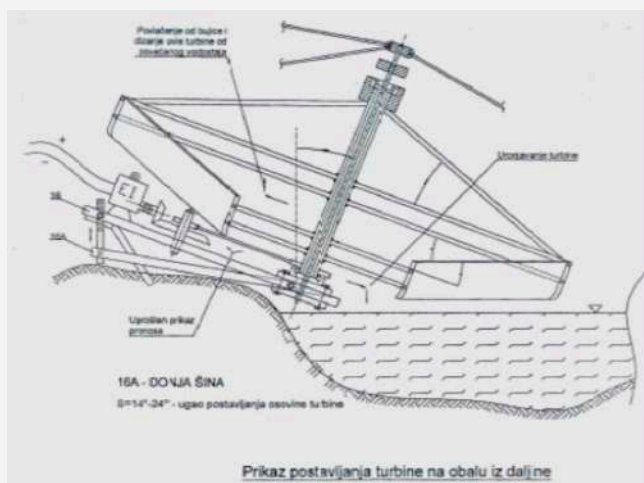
Podizanje od bujice i dizanje ose turbine od povećanog vodostaja

Uronjavanje turbine

E1

16

16A

Uprošćen prikaz pronosa

16A - DONJA ŠINA

δ=14°-24° - ugao postavljanja osovine turbine

Prikaz postavljanja turbine na obalu iz daljine